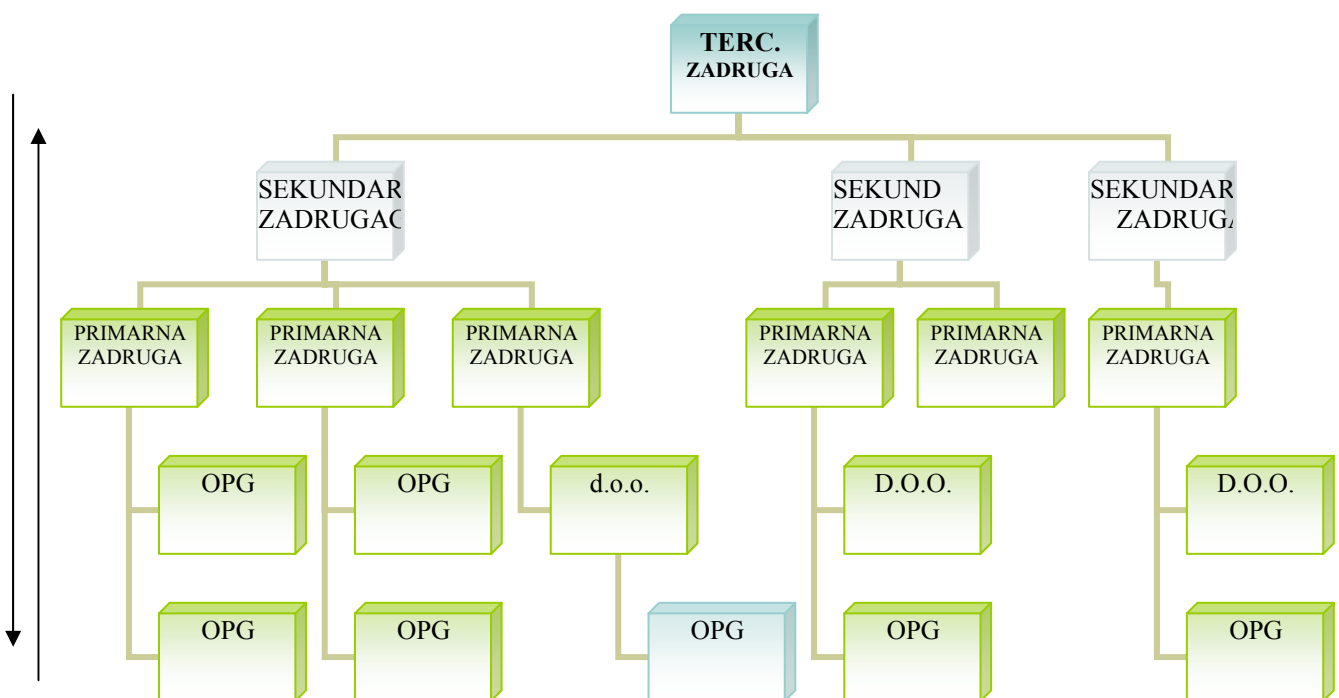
TERC. ZADRUGA

SEKUNDAR ZADRUGAC

SEKUND ZADRUGA

SEKUNDAR ZADRUG

PRIMARNA ZADRUGA

PRIMARNA ZADRUGA

PRIMARNA ZADRUGA

PRIMARNA ZADRUGA

PRIMARNA ZADRUGA

PRIMARNA ZADRUGA

OPG

OPG

d.o.o.

D.O.O.

D.O.O.

OPG

OPG

OPG

OPG

OPG